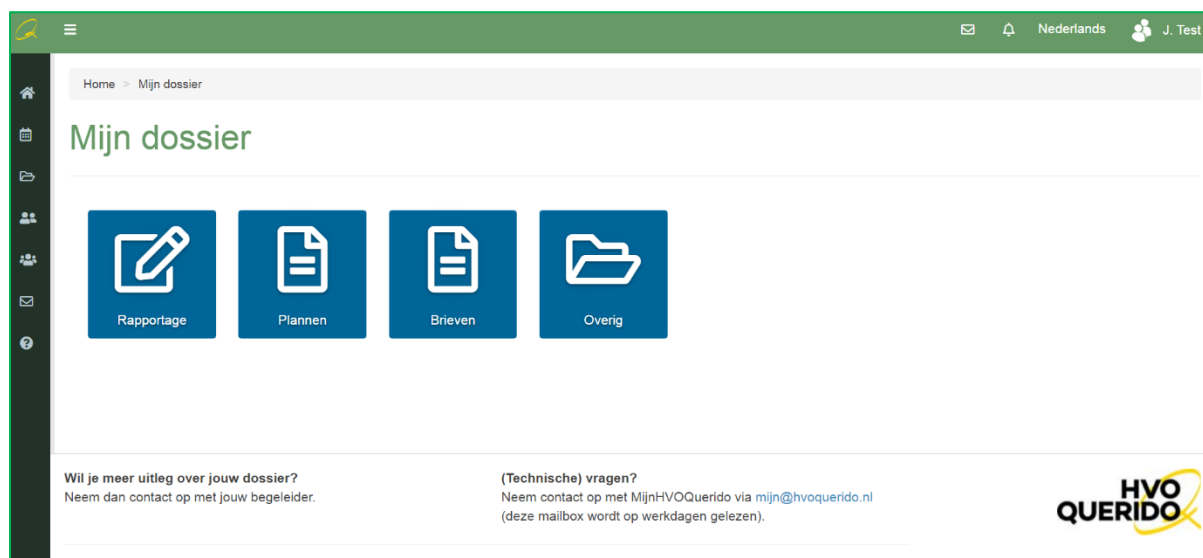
Nederlands J. Test

Home > Mijn dossier

Mijn dossier

Rapportage

Plannen

Brieven

Overig

**Wil je meer uitleg over jouw dossier?**
Neem dan contact op met jouw begeleider.

**(Technische) vragen?**
Neem contact op met MijnHVOQuerido via mijn@hvoquerido.nl (deze mailbox wordt op werkdagen gelezen).

HVO QUERIDO